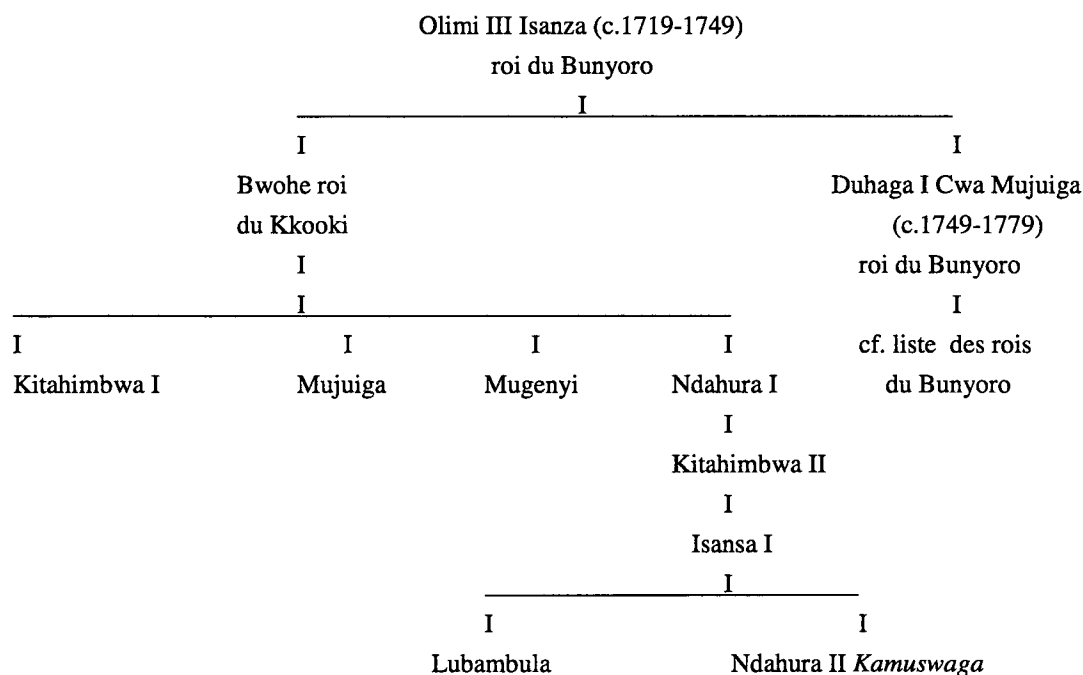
Olimi III Isanza (c.1719-1749)
roi du Bunyoro
I
I
Bwohe roi du Kkooki
I
I
I
Duhaga I Cwa Mujuiga (c.1749-1779) roi du Bunyoro
I
cf. liste des rois du Bunyoro

I
Kitahimbwa I

I
Mujuiga

I
Mugenyi

I
Ndahura I
I
Kitahimbwa II
I
Isansa I
I
I
Lubambula

I
Ndahura II *Kamuswaga*